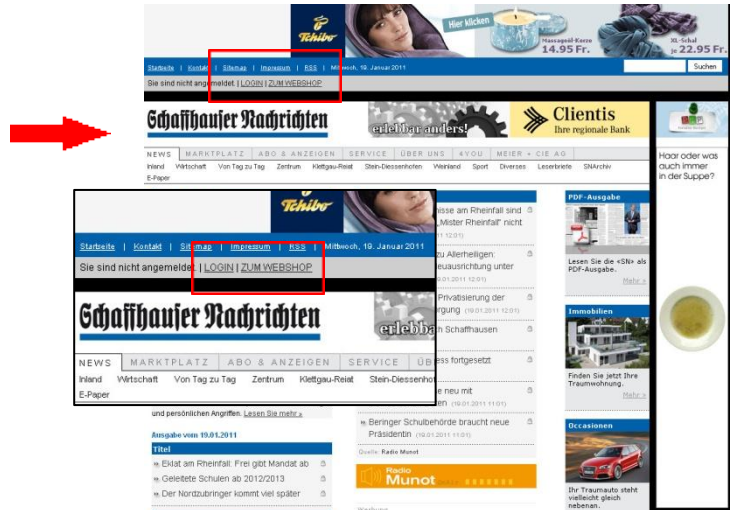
Tchibo
Hier klicken
Massagoil-Kerze
14.95 Fr.
XL-Schal
je 22.95 Fr.

Startseite | Kontakt | Sitemap | Impressum | RSS | Mittwoch, 19. Januar 2011
Suchen
Sie sind nicht angemeldet. | LOGIN | ZUM WEBSHOP

Schaffhauser Nachrichten
erlebbar anders!
Clientis
Ihre regionale Bank

NEWS | MARKTPLATZ | ABO & ANZEIGEN | SERVICE | ÜBER UNS | 4YOU | MEIER + CIE AG
Inland | Wirtschaft | Von Tag zu Tag | Zentrum | Klettgau-Reiat | Stein-Diessenhofen | Weinland | Sport | Diverses | Leserbriefe | SNArchiv
E-Paper

Haar oder was auch immer in der Suppe?

Tchibo
Startseite | Kontakt | Sitemap | Impressum | RSS | Mittwoch, 19. Januar 2011
Sie sind nicht angemeldet. | LOGIN | ZUM WEBSHOP
Schaffhauser Nachrichten
erlebba
NEWS | MARKTPLATZ | ABO & ANZEIGEN | SERVICE | ÜBE
Inland | Wirtschaft | Von Tag zu Tag | Zentrum | Klettgau-Reiat | Stein-Diessenhof
E-Paper

nisse am Rheinfall sind „Mister Rheinfall" nicht
(19.01.2011 12:01)
zu Allerheiligen: euausrichtung unter
(19.01.2011 12:01)
Privatisierung der rgung (19.01.2011 12:01)
h Schaffhausen
ss fortgesetzt
e neu mit
en (19.01.2011 11:01)
Beringer Schulbehörde braucht neue Präsidentin (19.01.2011 11:01)
Quelle: Radio Munot
Radio Munot
Werbung

und persönlichen Angriffen. Lesen Sie mehr »
Ausgabe vom 19.01.2011
Titel
Eidat am Rheinfall: Frei gibt Mandat ab
Geleitete Schulen ab 2012/2013
Der Nordzubringer kommt viel später

PDF-Ausgabe
Lesen Sie die «SN» als PDF-Ausgabe.
Mehr »
Immobilien
Finden Sie jetzt Ihre Traumwohnung.
Mehr »
Occasionen
Ihr Traumauto steht vielleicht gleich nebenan.